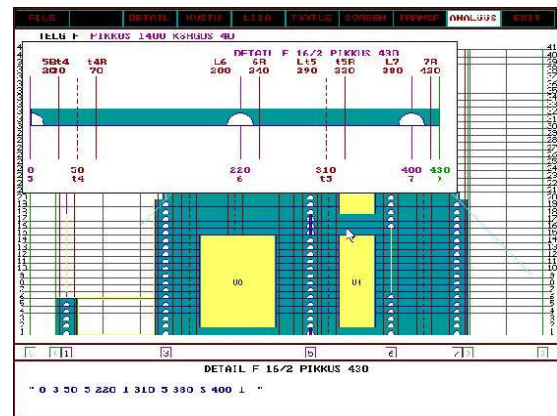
FILE DETAIL KUSTU LISA TYYTUS SCREEN TRANSF ANALYSIS EXIT

TELG F PIKKUS 1400 KORGUS 40

DETAIL F 16/2 PIKKUS 430

5Bt4 300
t4R 70
L6 200
6R 240
Lt5 390
t5R 330
L7 380
7R 420

0 5
50 t4
220 6
310 t5
400 7
430 >

U0
U1

1 3 5 6 7

DETAIL F 16/2 PIKKUS 430

" 0 3 50 5 220 1 310 5 380 5 400 1 "